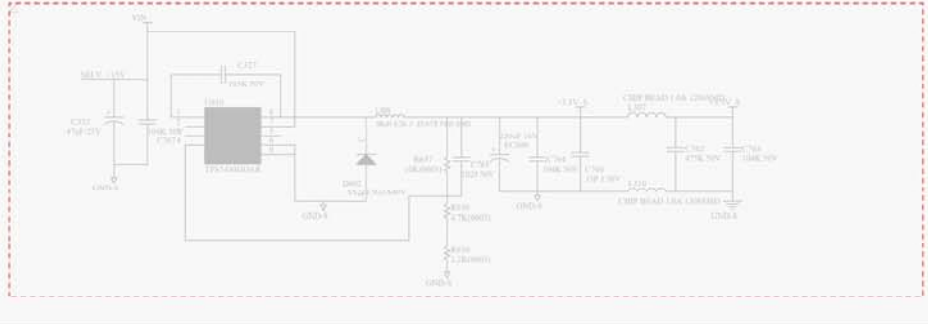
VIN

MLV_15V

C727
100K 50V

U801

C332
47uF/25V

100K 50V
C3074

TPS5450DDAR

GND-S

L801

D802

GND-S

R837
10K(0603)

C707
1020 50V

R838
4.7K(0603)

R839
1.2K(0603)

GND-S

+3.3V_S

C708

220uF 16V

C706
100K 50V

C709

GND-S

CHIP BEAD 1.6A 120OHM
L802

C703
470K 50V

C704
100K 50V

L211
CHIP BEAD 1.6A 120OHM

GND-S